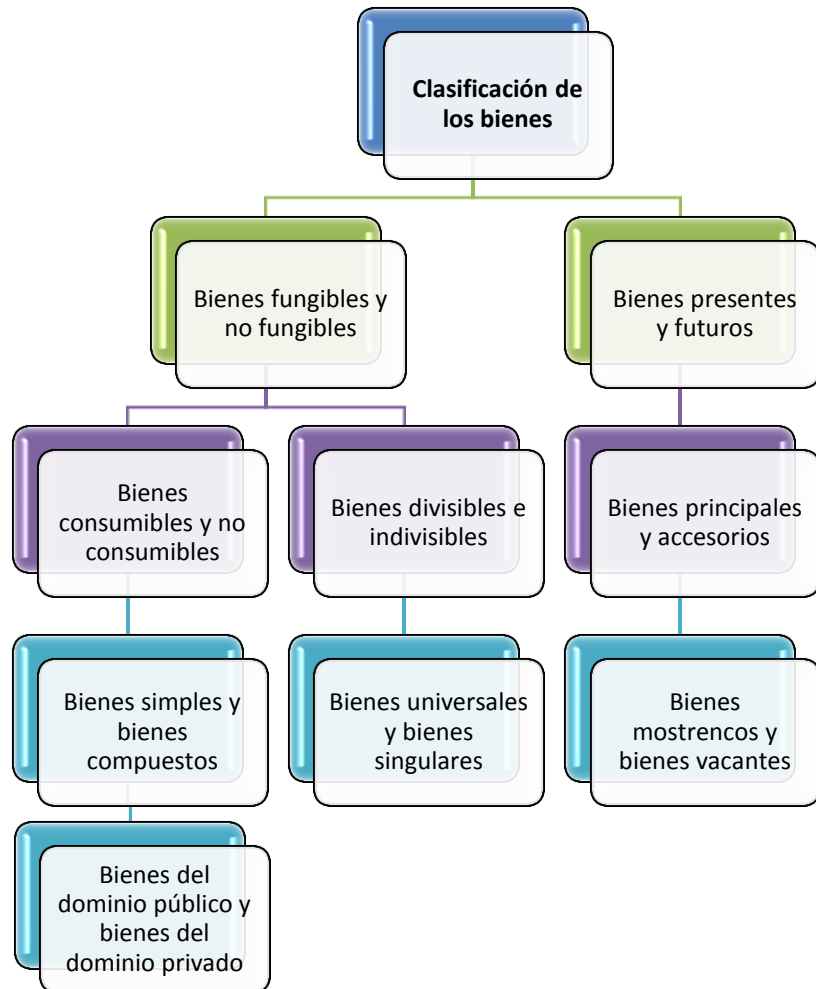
Clasificación de los bienes

Bienes fungibles y no fungibles

Bienes presentes y futuros

Bienes consumibles y no consumibles

Bienes divisibles e indivisibles

Bienes principales y accesorios

Bienes simples y bienes compuestos

Bienes universales y bienes singulares

Bienes mostrencos y bienes vacantes

Bienes del dominio público y bienes del dominio privado